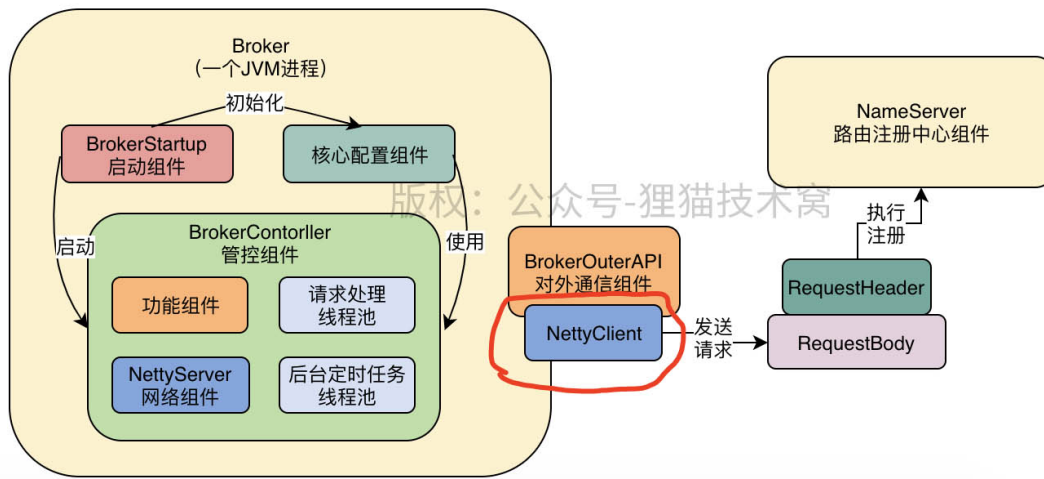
Broker
(一个JVM进程)

初始化

BrokerStartup
启动组件

核心配置组件

启动

使用

BrokerContorller
管控组件

功能组件

请求处理
线程池

NettyServer
网络组件

后台定时任务
线程池

版权：公众号-狸猫技术窝

BrokerOuterAPI
对外通信组件

NettyClient

发送
请求

NameServer
路由注册中心组件

执行
注册

RequestHeader

RequestBody